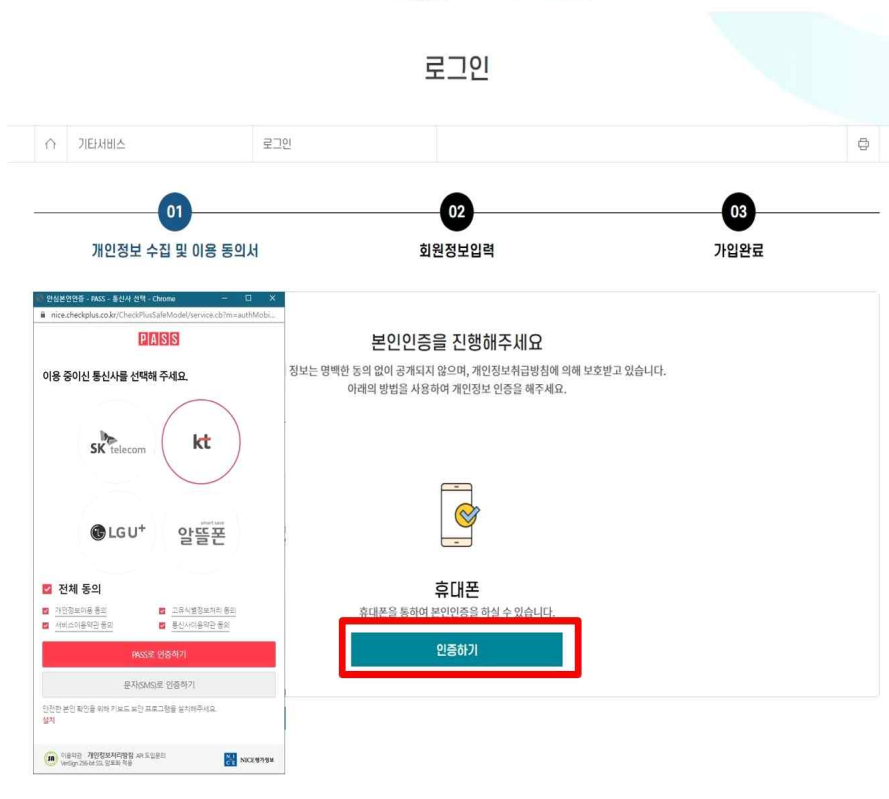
로그인

기타서비스 | 로그인

01
개인정보 수집 및 이용 동의서

02
회원정보입력

03
가입완료

안심본인인증 - PASS - 통신사 선택 - Chrome
nice.checkplus.co.kr/CheckPlusSafeModel/service.cb?m=authMobi...

PASS

이용 중이신 통신사를 선택해 주세요.

SK telecom

kt

LG U+

smart save
알뜰폰

전체 동의

개인정보이용 동의
고유식별정보처리 동의
서비스이용약관 동의
통신사이용약관 동의

PASS로 인증하기

문자(SMS)로 인증하기

안전한 본인 확인을 위해 키보드 보안 프로그램을 설치해주세요.
설치

이용약관 개인정보처리방침 API 도입문의
VeriSign 256-bit SSL 암호화 적용

NICE평가정보

본인인증을 진행해주세요

정보는 명백한 동의 없이 공개되지 않으며, 개인정보취급방침에 의해 보호받고 있습니다.
아래의 방법을 사용하여 개인정보 인증을 해주세요.

휴대폰
휴대폰을 통하여 본인인증을 하실 수 있습니다.

인증하기